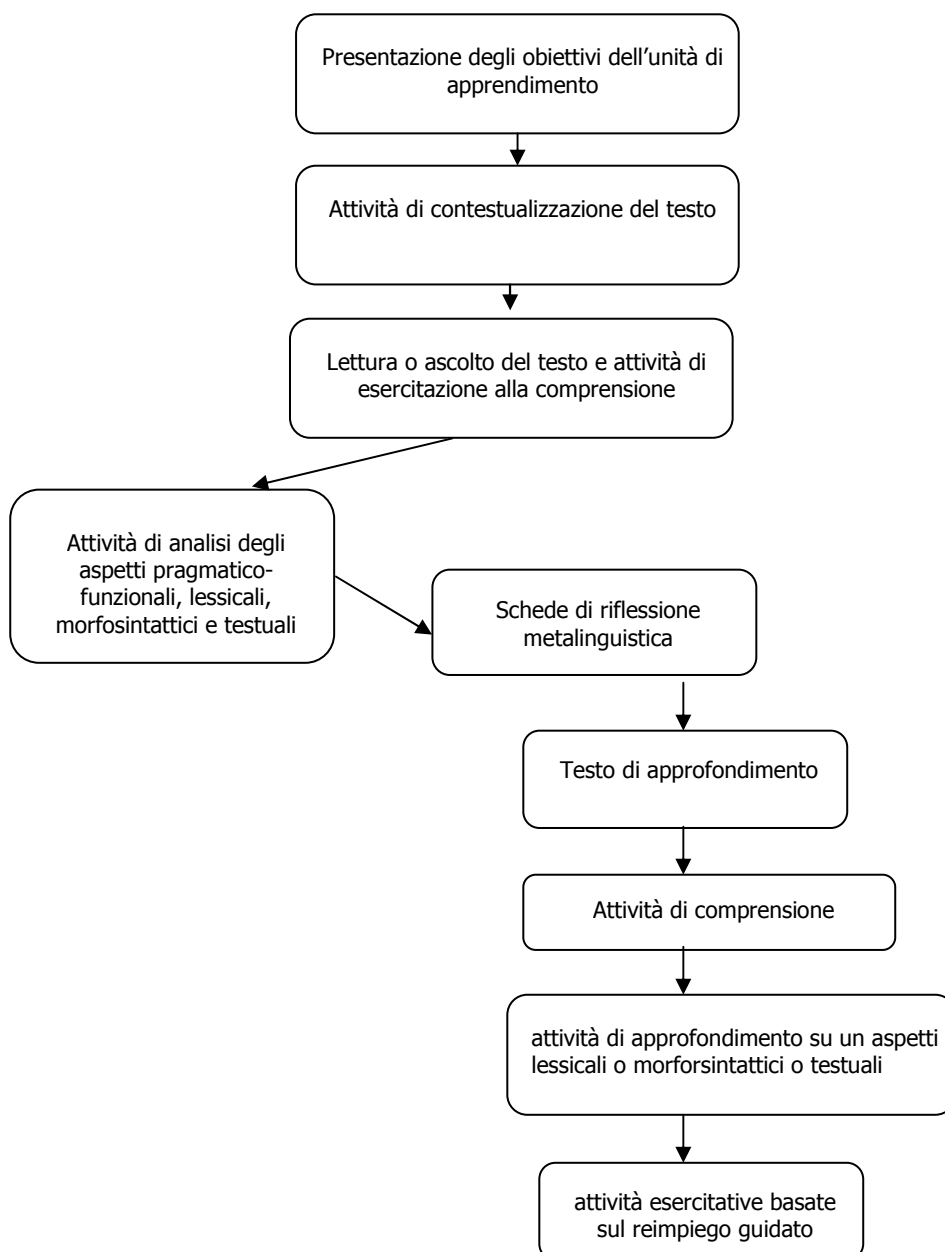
Presentazione degli obiettivi dell'unità di apprendimento

Attività di contestualizzazione del testo

Lettura o ascolto del testo e attività di esercitazione alla comprensione

Attività di analisi degli aspetti pragmatico-funzionali, lessicali, morfosintattici e testuali

Schede di riflessione metalinguistica

Testo di approfondimento

Attività di comprensione

attività di approfondimento su un aspetti lessicali o morforsintattici o testuali

attività esercitative basate sul reimpiego guidato